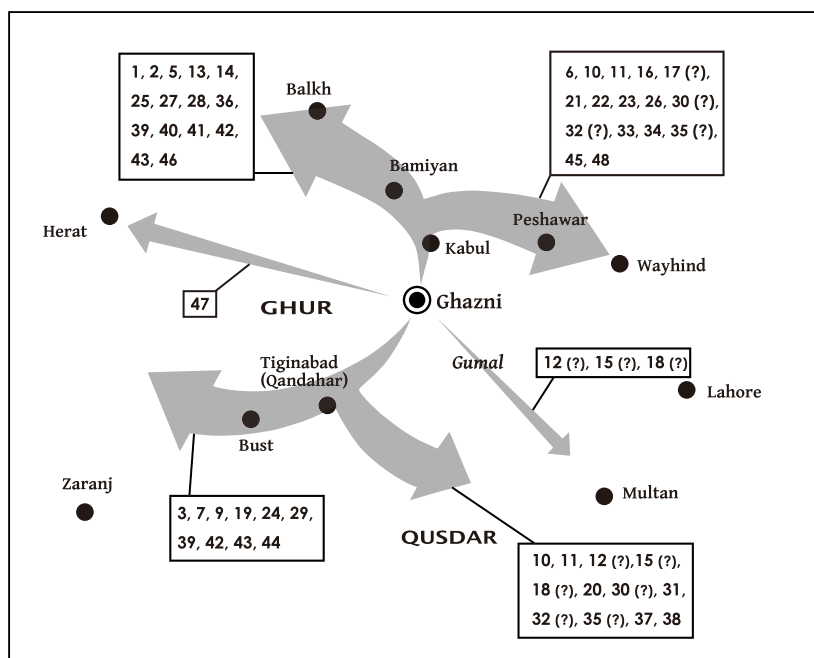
1, 2, 5, 13, 14, 25, 27, 28, 36, 39, 40, 41, 42, 43, 46

Balkh

6, 10, 11, 16, 17 (?), 21, 22, 23, 26, 30 (?), 32 (?), 33, 34, 35 (?), 45, 48

Bamiyan

Peshawar

Herat

Kabul

Wayhind

47

GHUR

Ghazni

Tiginabad (Qandahar)

Gumal

12 (?), 15 (?), 18 (?)

Lahore

Bust

Zaranj

Multan

3, 7, 9, 19, 24, 29, 39, 42, 43, 44

QUSDAR

10, 11, 12 (?),15 (?), 18 (?), 20, 30 (?), 31, 32 (?), 35 (?), 37, 38